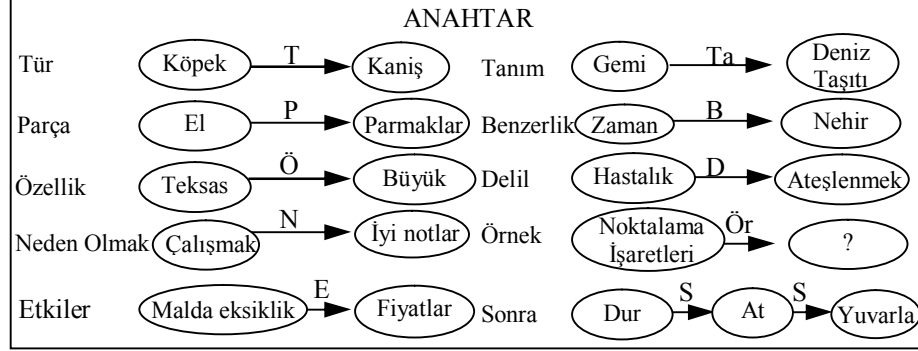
ANAHTAR

Tür Köpek T Kaniş

Parça El P Parmaklar

Özellik Teksas Ö Büyük

Neden Olmak Çalışmak N İyi notlar

Etkiler Malda eksiklik E Fiyatlar

Tanım Gemi Ta Deniz Taşıtı

Benzerlik Zaman B Nehir

Delil Hastalık D Ateşlenmek

Örnek Noktalama İşaretleri Ör ?

Sonra Dur S At S Yuvarla